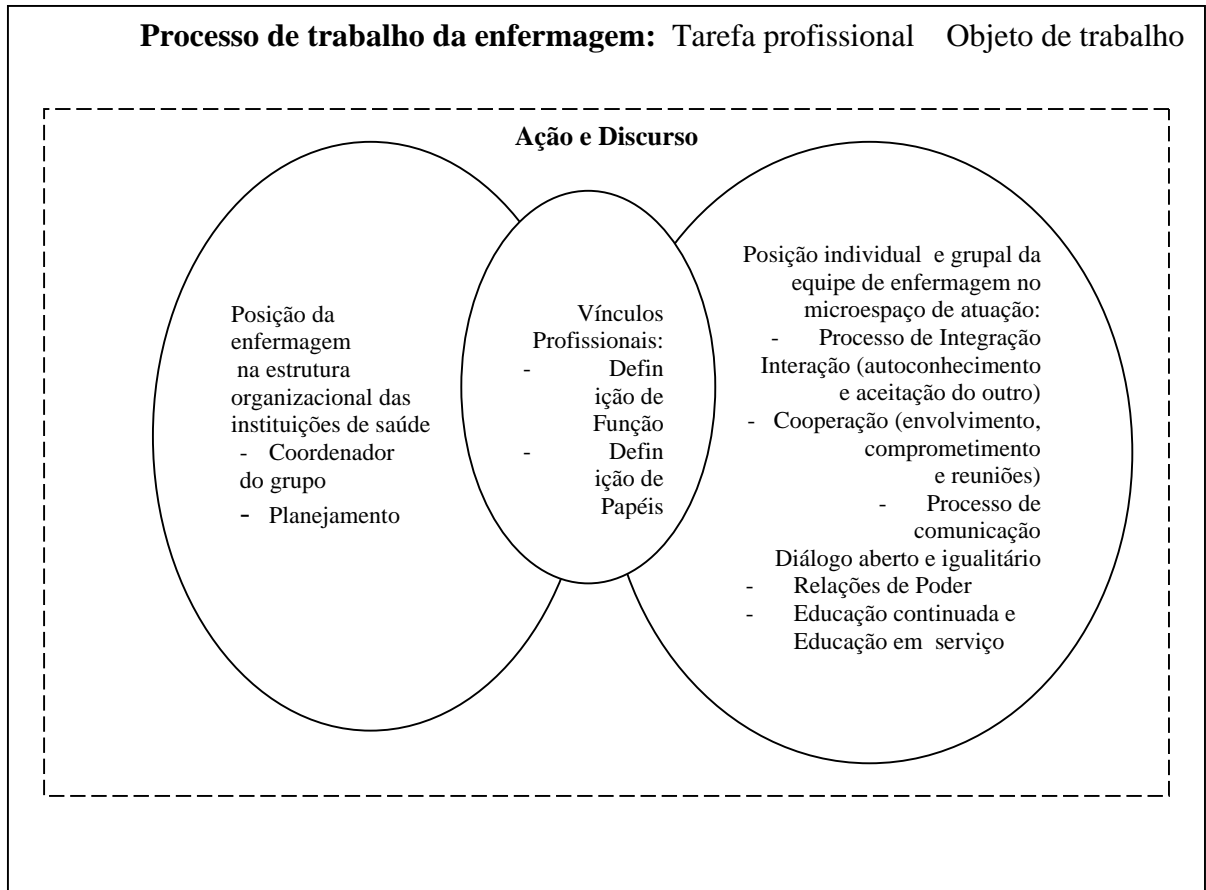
**Processo de trabalho da enfermagem:** Tarefa profissional Objeto de trabalho

**Ação e Discurso**

Posição da enfermagem na estrutura organizacional das instituições de saúde
- Coordenador do grupo
- Planejamento

Vínculos Profissionais:
- Definição de Função
- Definição de Papéis

Posição individual e grupal da equipe de enfermagem no microespaço de atuação:
- Processo de Integração
Interação (autoconhecimento e aceitação do outro)
- Cooperação (envolvimento, comprometimento e reuniões)
- Processo de comunicação
Diálogo aberto e igualitário
- Relações de Poder
- Educação continuada e Educação em serviço